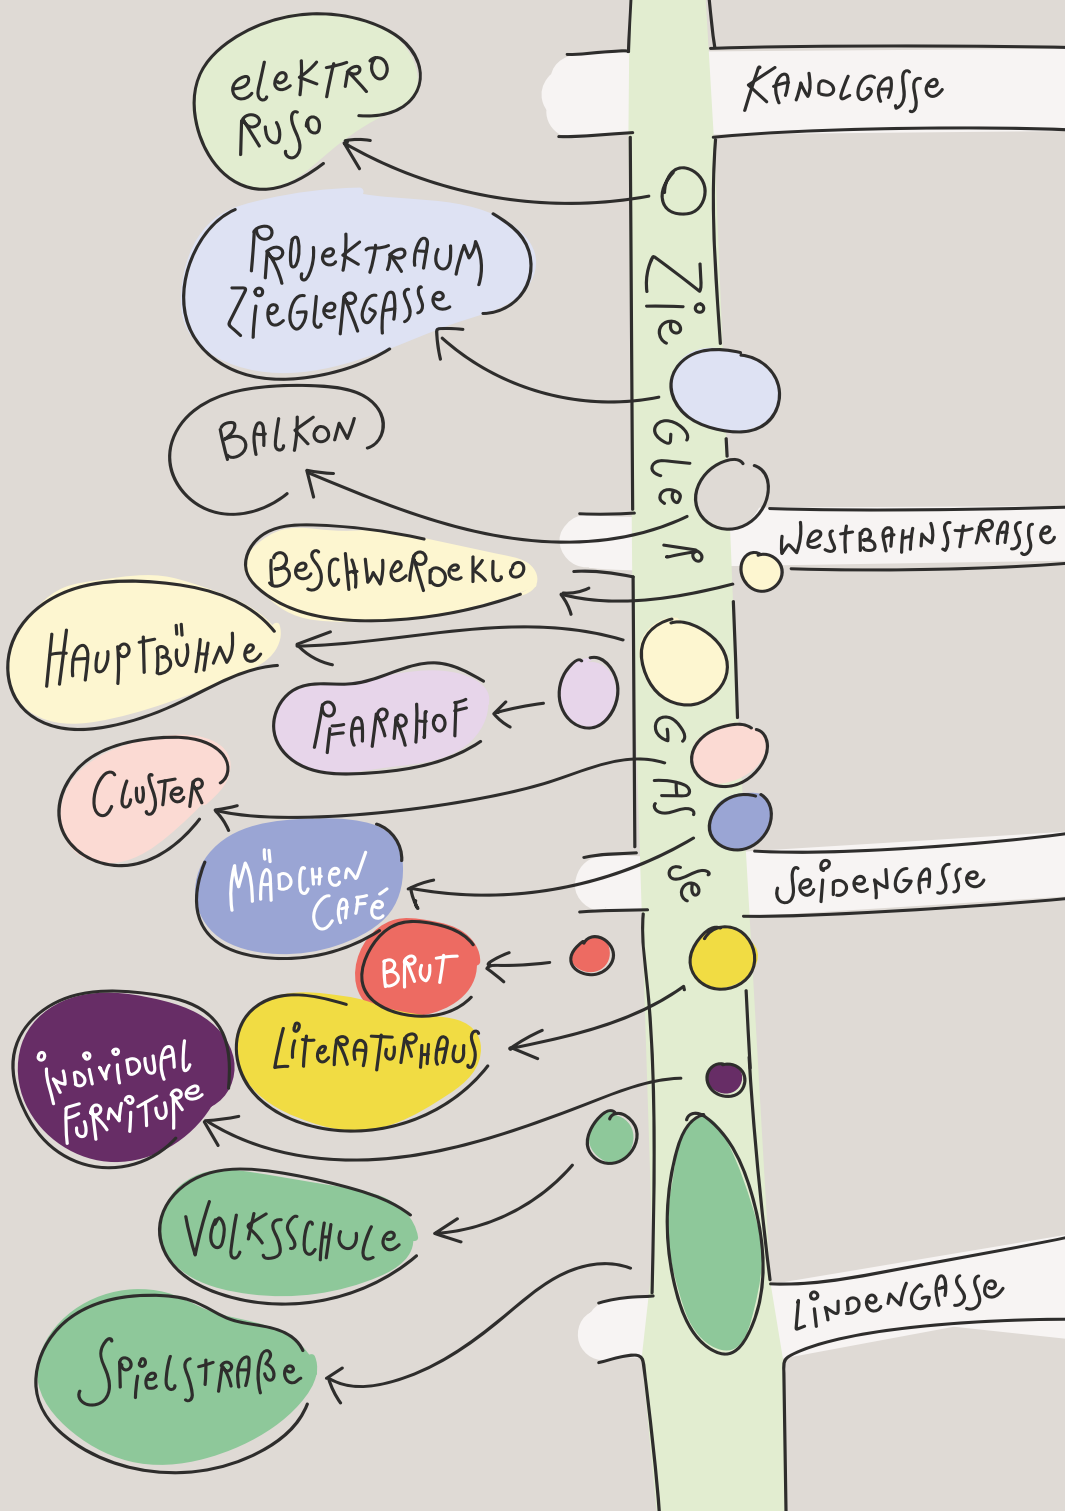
elektro Ruso

Kandlgasse

Projektraum Zieglergasse

Zieglergasse

Balkon

Westbahnstrasse

Beschwerdeklo

Hauptbühne

Pfarrhof

Cluster

Mädchen Café

Seidengasse

Brut

Literaturhaus

Individual Furniture

Volksschule

Lindengasse

Spielstraße